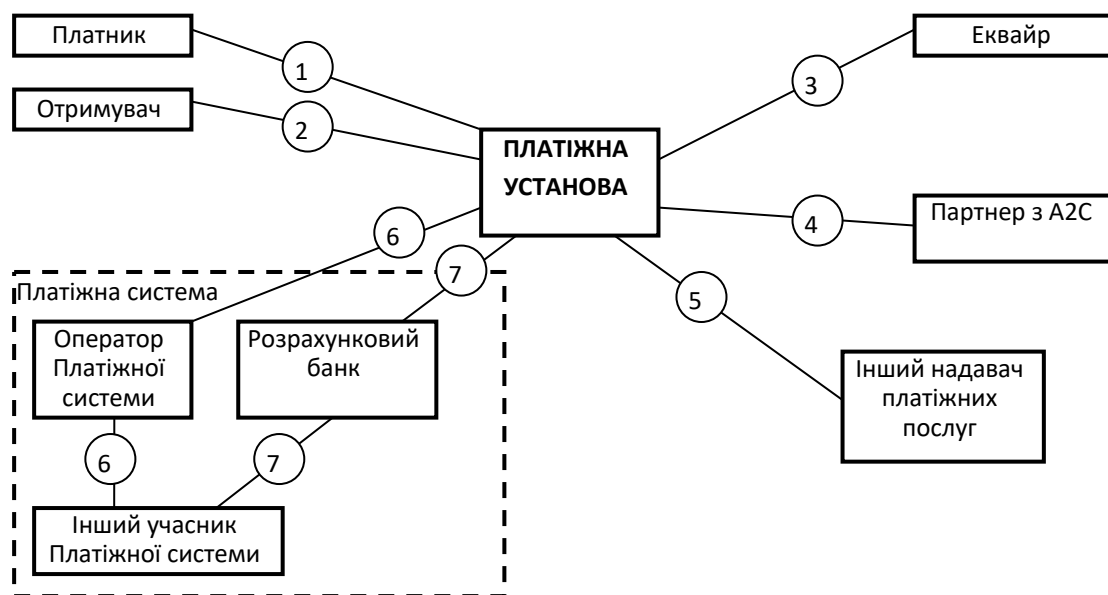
Платник

1

Отримувач

2

Еквайр

3

ПЛАТІЖНА УСТАНОВА

Партнер з А2С

4

6

7

Платіжна система

5

Оператор Платіжної системи

Розрахунковий банк

Інший надавач платіжних послуг

6

7

Інший учасник Платіжної системи